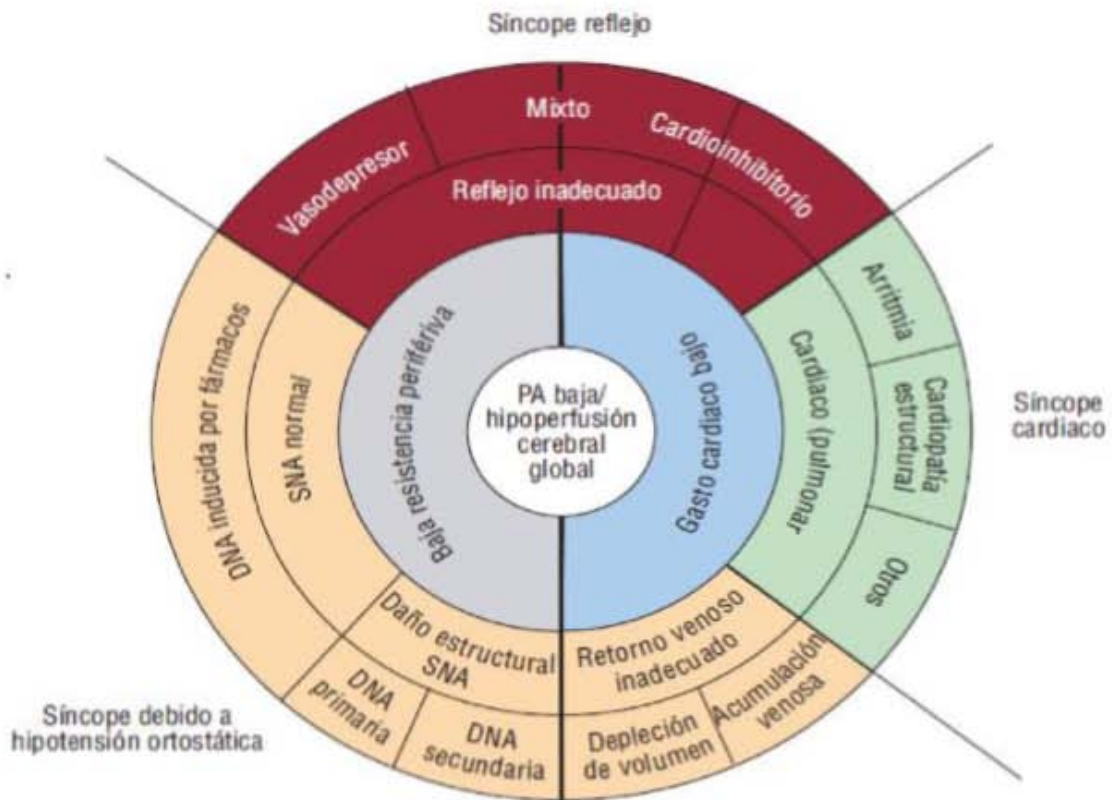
Síncope reflejo

Mixto
Vasodepresor
Cardioinhibitorio
Reflejo inadecuado

DNA inducida por fármacos
SNA normal
Baja resistencia periférica
PA baja/ hipoperfusión cerebral global
Gasto cardiaco bajo
Cardiaco (pulmonar
Arritmia
Cardiopatía estructural
Otros

Síncope cardiaco

Daño estructural SNA
DNA primaria
DNA secundaria
Retorno venoso inadecuado
Depleción de volumen
Acumulación venosa

Síncope debido a hipotensión ortostática